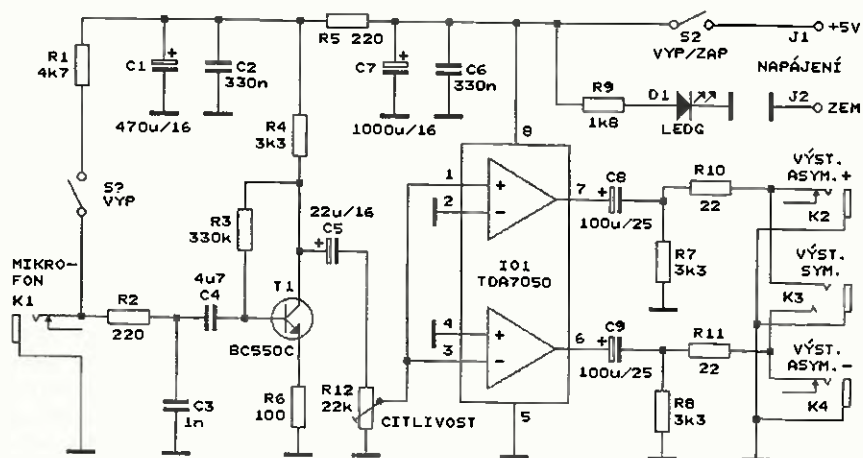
R1
4k7

C1
470u/16

C2
330n

R5 220

C7
1000u/16

C6
330n

S2
VYP/ZAP

J1
+5V

NAPÁJENÍ

R9
1k8

D1
LEDG

J2
ZEM

R4
3k3

8

S?
VYP

R3
330k

22u/16
C5

1

2

7

C8
100u/25

R10
22

VÝST.
ASYM.+

K2

R7
3k3

IO1
TDA7050

VÝST.
SYM.

MIKRO-
FON
K1

R2
220

4u7
C4

T1

BC550C

4

3

6

C9
100u/25

R11
22

K3

VÝST.
ASYM.-

K4

C3
1n

R6
100

R12
22k

CITLIVOST

5

R8
3k3